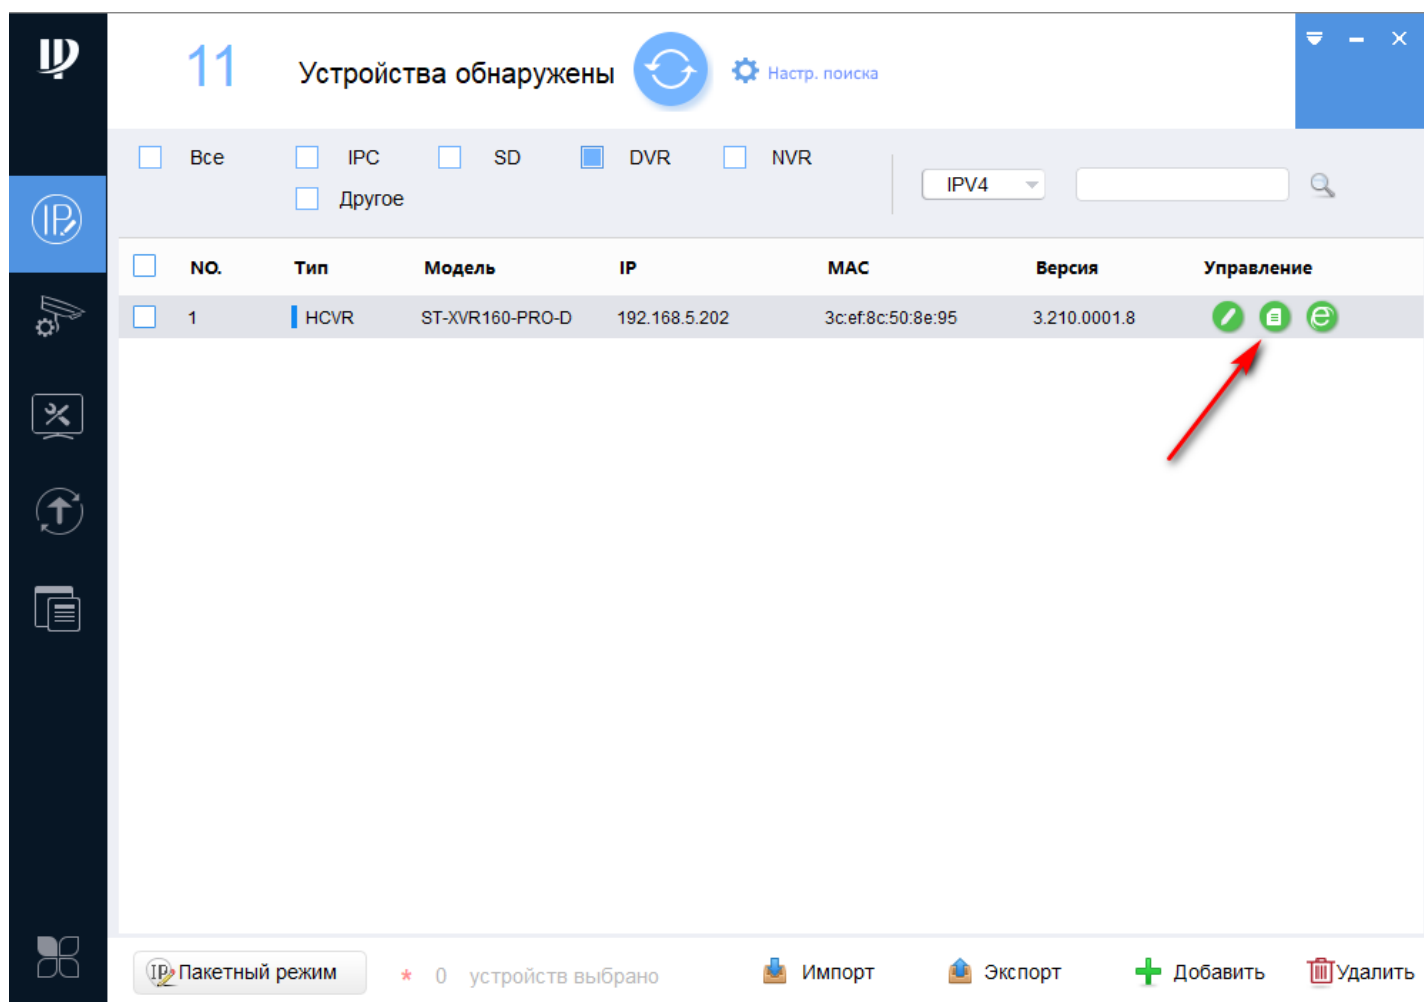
11 Устройства обнаружены

Настр. поиска

Все IPC SD DVR NVR

Другое

IPV4

| NO. | Тип | Модель | IP | MAC | Версия | Управление |
|---|---|---|---|---|---|---|
| 1 | HCVR | ST-XVR160-PRO-D | 192.168.5.202 | 3c:ef:8c:50:8e:95 | 3.210.0001.8 | |

Пакетный режим * 0 устройств выбрано Импорт Экспорт Добавить Удалить